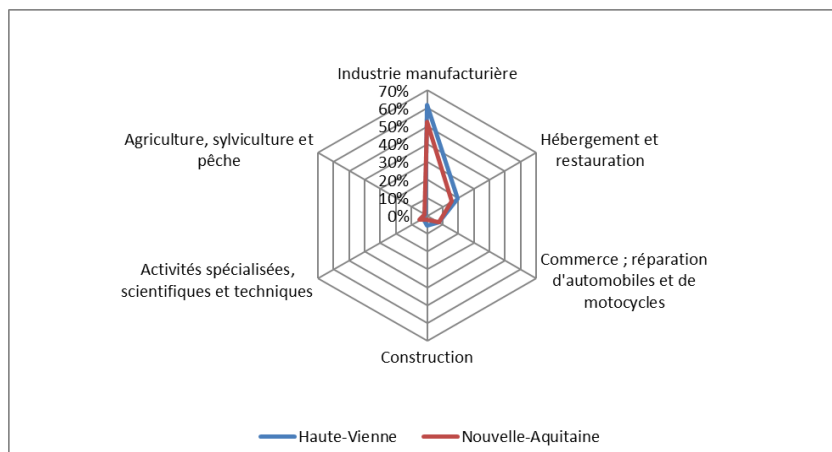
Industrie manufacturière

70%
60%
50%
40%
30%
20%
10%
0%

Hébergement et restauration

Commerce ; réparation d'automobiles et de motocycles

Construction

Activités spécialisées, scientifiques et techniques

Agriculture, sylviculture et pêche

Haute-Vienne
Nouvelle-Aquitaine